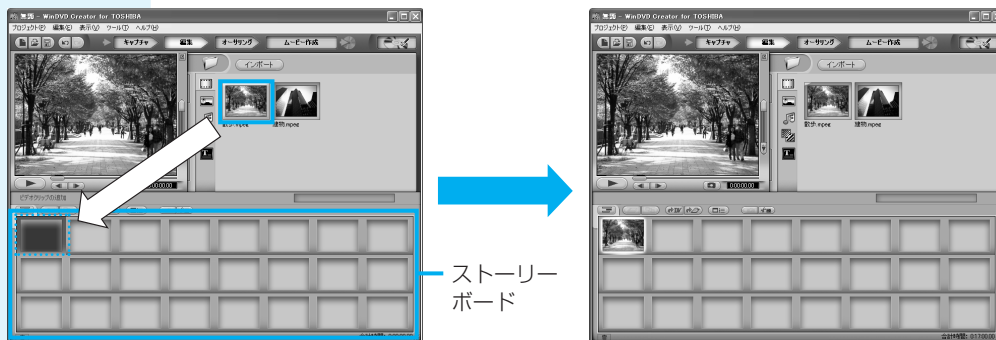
無題 - WinDVD Creator for TOSHIBA
プロジェクト(P) 編集(E) 表示(V) ツール(T) ヘルプ(H)
キャプチャ 編集 オーサリング ムービー作成
インポート
散歩.mpeg 建物.mpeg
ビデオクリップの貼り付

ストーリーボード

無題 - WinDVD Creator for TOSHIBA
プロジェクト(P) 編集(E) 表示(V) ツール(T) ヘルプ(H)
キャプチャ 編集 オーサリング ムービー作成
インポート
散歩.mpeg 建物.mpeg
0:00:00:00
合計時間: 0:17:00:00